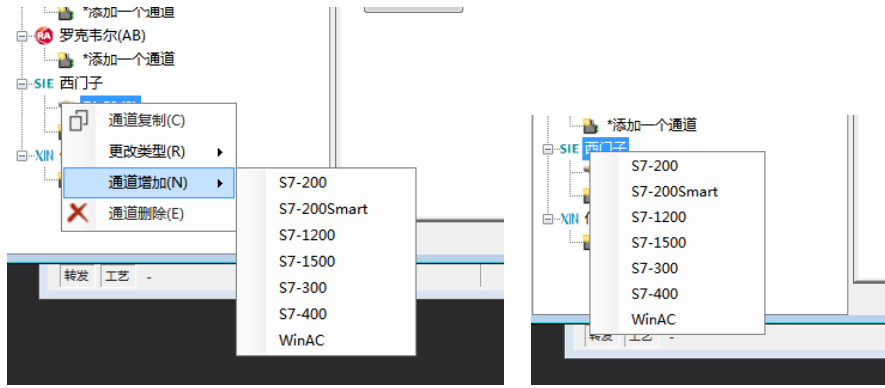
*添加一个通道
罗克韦尔(AB)
*添加一个通道
SIE 西门子
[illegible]
XIN
通道复制(C)
更改类型(R)
通道增加(N)
通道删除(E)
S7-200
S7-200Smart
S7-1200
S7-1500
S7-300
S7-400
WinAC
转发 工艺 -

*添加一个通道
SIE 西门子
XIN
S7-200
S7-200Smart
S7-1200
S7-1500
S7-300
S7-400
WinAC
转发 工艺 -